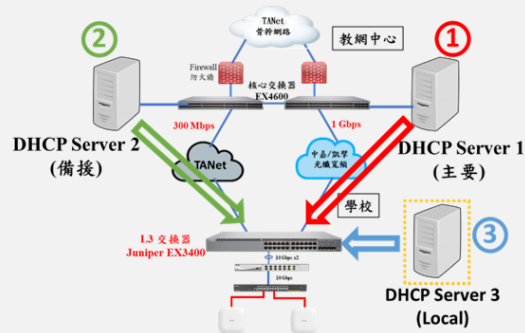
TANet
骨幹網路

教網中心

②

①

Firewall
防火牆

核心交換器
EX4600

DHCP Server 2
(備援)

300 Mbps

1 Gbps

DHCP Server 1
(主要)

TANet

中嘉/凱擘
光纖電路

學校

L3 交換器
Juniper EX3400

③

10 Gbps x2

20 Gbps

DHCP Server 3
(Local)